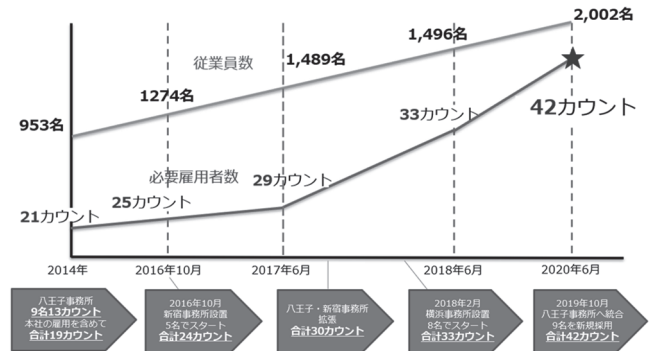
2,002名
1,496名
1,489名
従業員数
1274名
953名
42カウント
33カウント
必要雇用者数
29カウント
25カウント
21カウント
2014年
2016年10月
2017年6月
2018年6月
2020年6月

八王子事務所
9名13カウント
本社の雇用を含めて
合計19カウント

2016年10月
新宿事務所設置
5名でスタート
合計24カウント

八王子・新宿事務所
拡張
合計30カウント

2018年2月
横浜事務所設置
8名でスタート
合計33カウント

2019年10月
八王子事務所へ統合
9名を新規採用
合計42カウント